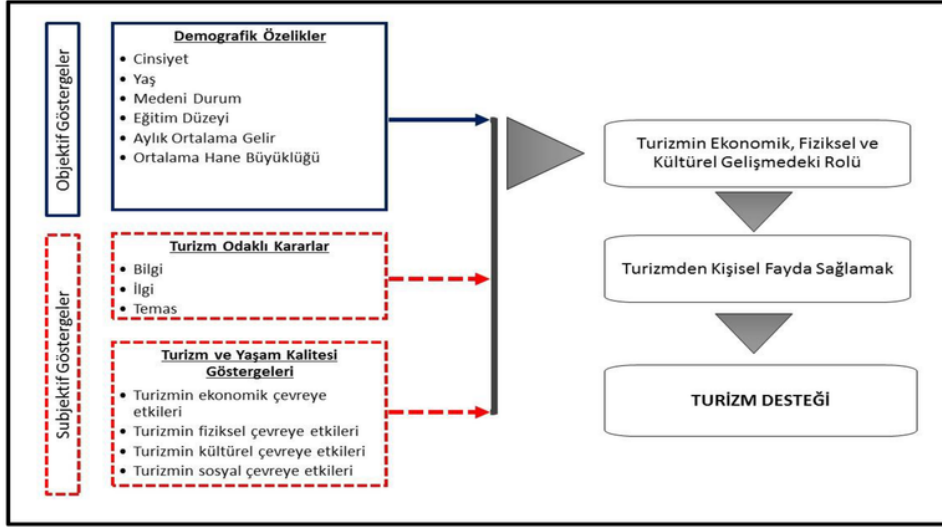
Objektif Göstergeler

Demografik Özelikler
- Cinsiyet
- Yaş
- Medeni Durum
- Eğitim Düzeyi
- Aylık Ortalama Gelir
- Ortalama Hane Büyüklüğü

Subjektif Göstergeler

Turizm Odaklı Kararlar
- Bilgi
- İlgi
- Temas

Turizm ve Yaşam Kalitesi Göstergeleri
- Turizmin ekonomik çevreye etkileri
- Turizmin fiziksel çevreye etkileri
- Turizmin kültürel çevreye etkileri
- Turizmin sosyal çevreye etkileri

Turizmin Ekonomik, Fiziksel ve Kültürel Gelişmedeki Rolü

Turizmden Kişisel Fayda Sağlamak

TURİZM DESTEĞİ